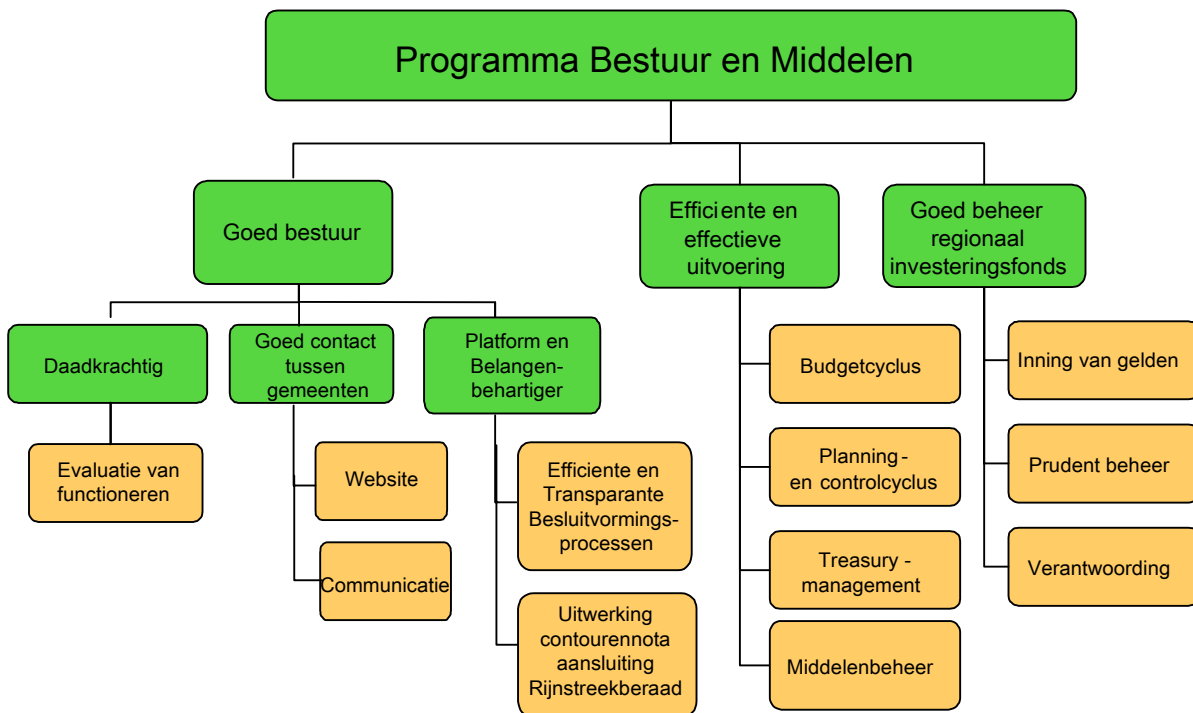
Programma Bestuur en Middelen

Goed bestuur

Daadkrachtig

Evaluatie van functioneren

Goed contact tussen gemeenten

Website

Communicatie

Platform en Belangenbehartiger

Efficiente en Transparante Besluitvormingsprocessen

Uitwerking contourennota aansluiting Rijnstreekberaad

Efficiente en effectieve uitvoering

Budgetcyclus

Planning - en controlcyclus

Treasury - management

Middelenbeheer

Goed beheer regionaal investeringsfonds

Inning van gelden

Prudent beheer

Verantwoording